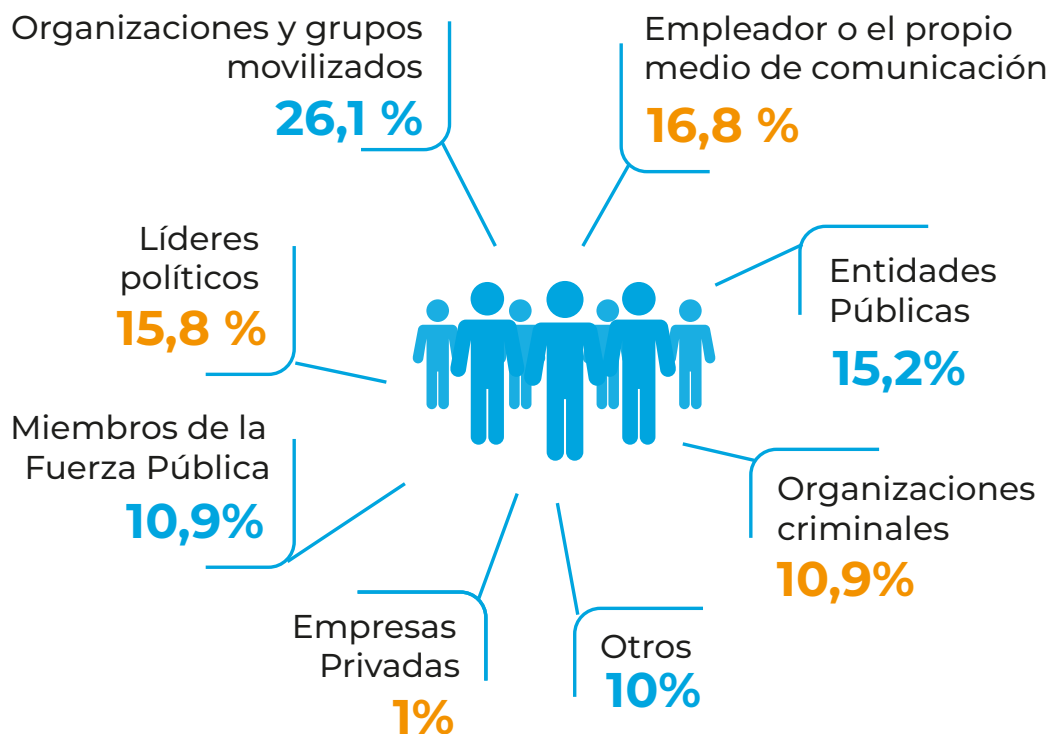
Organizaciones y grupos movilizados
26,1 %

Empleador o el propio medio de comunicación
16,8 %

Líderes políticos
15,8 %

Entidades Públicas
15,2%

Miembros de la Fuerza Pública
10,9%

Organizaciones criminales
10,9%

Empresas Privadas
1%

Otros
10%